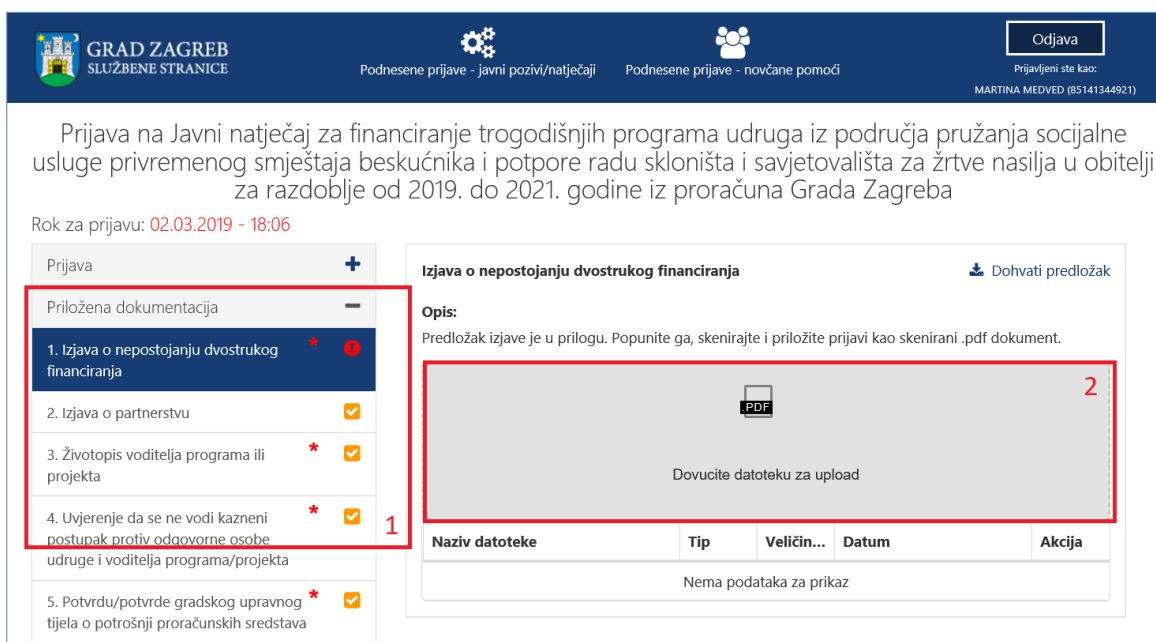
GRAD ZAGREB
SLUŽBENE STRANICE

Podnesene prijave - javni pozivi/natječaji

Podnesene prijave - novčane pomoći

Odjava

Prijavljeni ste kao:
MARTINA MEDVED (85141344921)

Prijava na Javni natječaj za financiranje trogodišnjih programa udruga iz područja pružanja socijalne usluge privremenog smještaja beskućnika i potpore radu skloništa i savjetovališta za žrtve nasilja u obitelji za razdoblje od 2019. do 2021. godine iz proračuna Grada Zagreba

Rok za prijavu: 02.03.2019 - 18:06

Prijava +

Priložena dokumentacija −

1. Izjava o nepostojanju dvostrukog financiranja *

2. Izjava o partnerstvu

3. Životopis voditelja programa ili projekta *

4. Uvjerenje da se ne vodi kazneni postupak protiv odgovorne osobe udruge i voditelja programa/projekta *

5. Potvrdu/potvrde gradskog upravnog tijela o potrošnji proračunskih sredstava *

1

Izjava o nepostojanju dvostrukog financiranja

Dohvati predložak

Opis:
Predložak izjave je u prilogu. Popunite ga, skenirajte i priložite prijavi kao skenirani .pdf dokument.

2

.PDF

Dovucite datoteku za upload

| Naziv datoteke | Tip | Veličin... | Datum | Akcija |
|---|---|---|---|---|
| Nema podataka za prikaz | | | | |